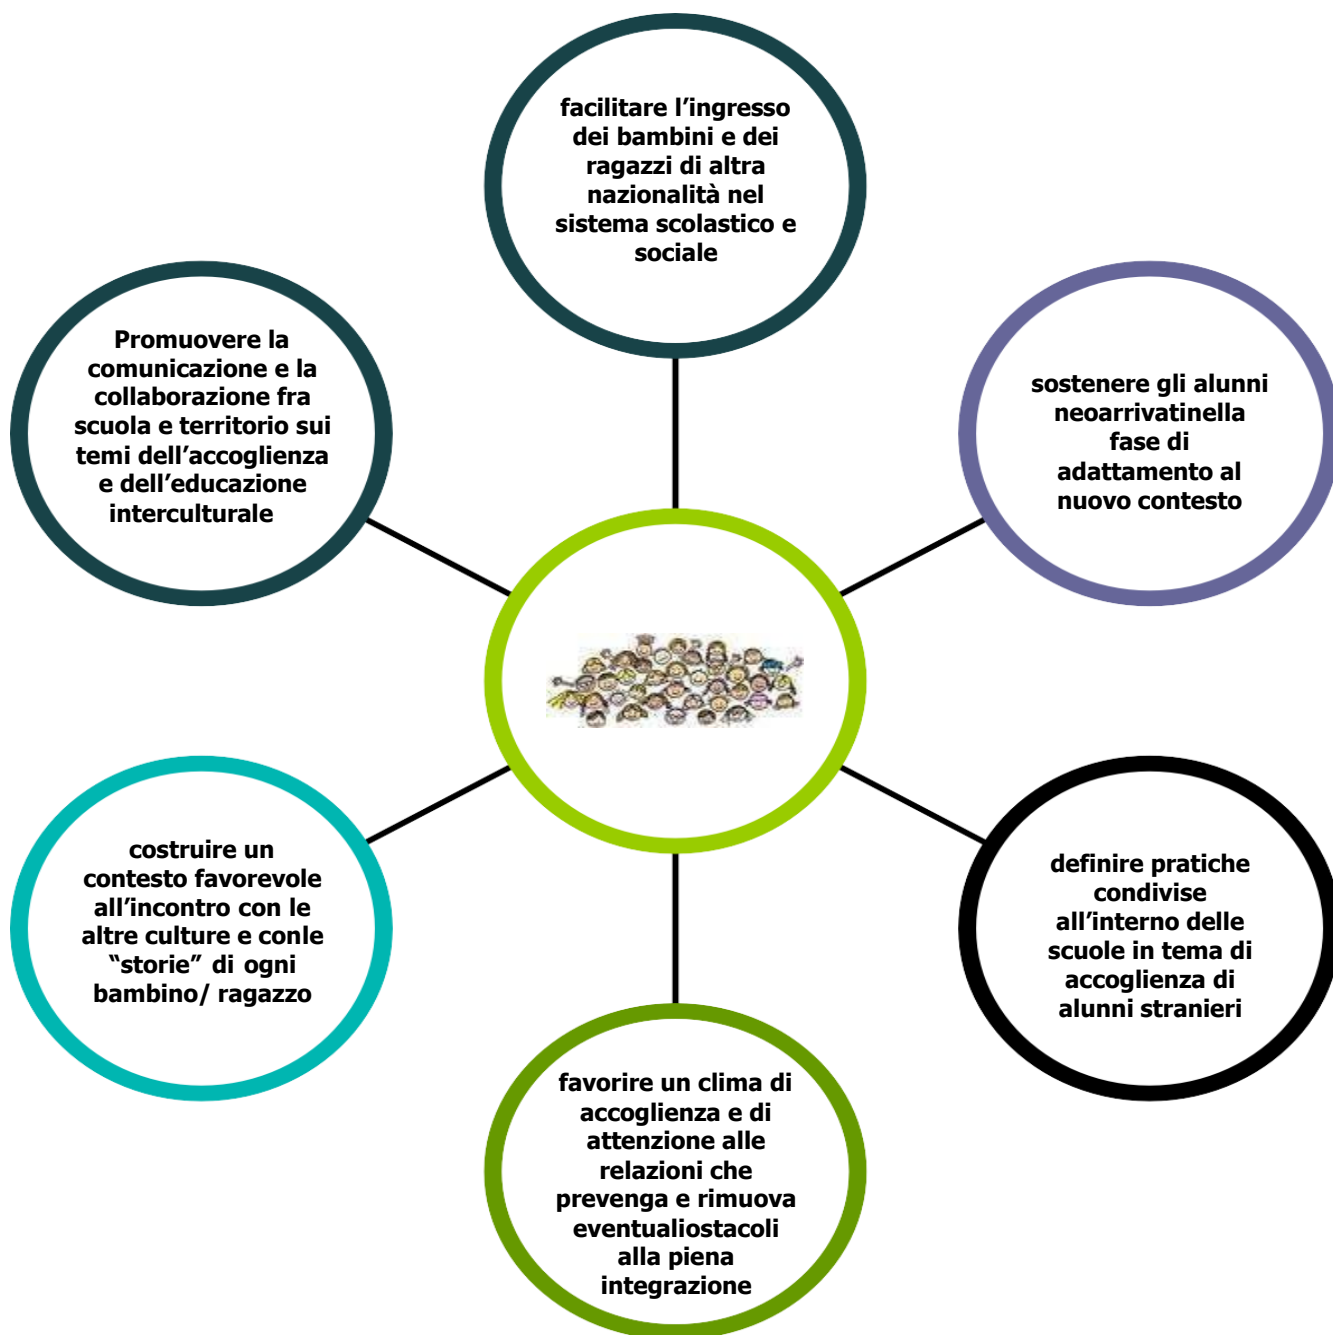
facilitare l’ingresso dei bambini e dei ragazzi di altra nazionalità nel sistema scolastico e sociale

Promuovere la comunicazione e la collaborazione fra scuola e territorio sui temi dell’accoglienza e dell’educazione interculturale

sostenere gli alunni neoarrivatinella fase di adattamento al nuovo contesto

costruire un contesto favorevole all’incontro con le altre culture e conle “storie” di ogni bambino/ ragazzo

definire pratiche condivise all’interno delle scuole in tema di accoglienza di alunni stranieri

favorire un clima di accoglienza e di attenzione alle relazioni che prevenga e rimuova eventualiostacoli alla piena integrazione